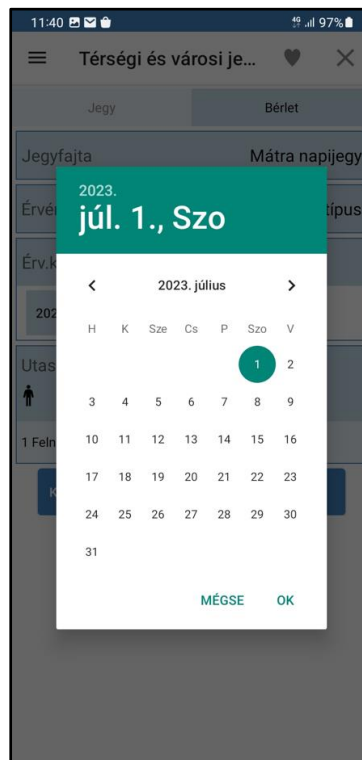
11:40
4G 97%

Térségi és városi je...

Jegy
Bérlet

Jegyfajta
Mátra napijegy

Érvé
típus

Érv.k

202

Utas

1 Feln

2023.
júl. 1., Szo

2023. július

| H | K | Sze | Cs | P | Szo | V |
|---|---|---|---|---|---|---|
| | | | | | 1 | 2 |
| 3 | 4 | 5 | 6 | 7 | 8 | 9 |
| 10 | 11 | 12 | 13 | 14 | 15 | 16 |
| 17 | 18 | 19 | 20 | 21 | 22 | 23 |
| 24 | 25 | 26 | 27 | 28 | 29 | 30 |
| 31 | | | | | | |

MÉGSE
OK